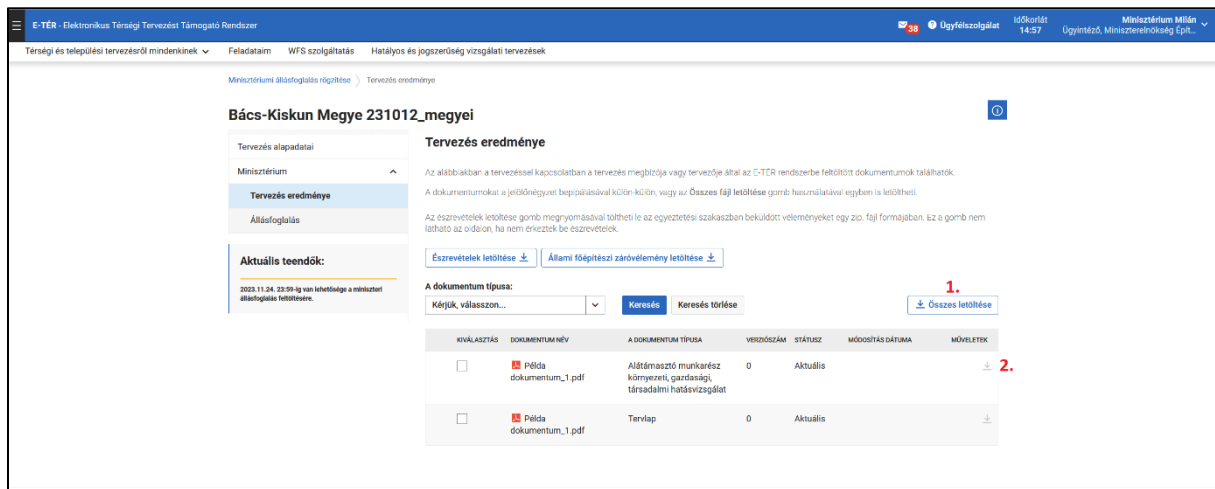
E-TÉR - Elektronikus Térségi Tervezést Támogató Rendszer

38 Ügyfélszolgálat Időkorlát 14:57 Minisztérium Milán Ügyintéző, Miniszterelnökség Épít...

Térségi és települési tervezésről mindenkinek Feladataim WFS szolgáltatás Hatályos és jogszerűség vizsgálati tervezések

Minisztériumi állásfoglalás rögzítése > Tervezés eredménye

Bács-Kiskun Megye 231012_megyei

Tervezés alapadatai

Minisztérium

Tervezés eredménye

Állásfoglalás

Aktuális teendők:

2023.11.24. 23:59-ig van lehetősége a miniszteri állásfoglalás feltöltésére.

Tervezés eredménye

Az alábbiakban a tervezéssel kapcsolatban a tervezés megbízója vagy tervezője által az E-TÉR rendszerbe feltöltött dokumentumok találhatók.

A dokumentumokat a jelölőnégyzet bepipálásával külön-külön, vagy az Összes fájl letöltése gomb használatával egyben is letöltheti.

Az észrevételek letöltése gomb megnyomásával töltheti le az egyeztetési szakaszban beküldött véleményeket egy zip. fájl formájában. Ez a gomb nem látható az oldalon, ha nem érkeztek be észrevételek.

Észrevételek letöltése Állami főépítészi záróvélemény letöltése

A dokumentum típusa:

Kérjük, válasszon...

Keresés Keresés törlése

1.

Összes letöltése

| KIVÁLASZTÁS | DOKUMENTUM NÉV | A DOKUMENTUM TÍPUSA | VERZIÓSZÁM | STÁTUSZ | MÓDOSÍTÁS DÁTUMA | MŰVELETEK |
|---|---|---|---|---|---|---|
| | Példa dokumentum_1.pdf | Alátámasztó munkarész környezeti, gazdasági, társadalmi hatásvizsgálat | 0 | Aktuális | | 2. |
| | Példa dokumentum_1.pdf | Tervlap | 0 | Aktuális | | |